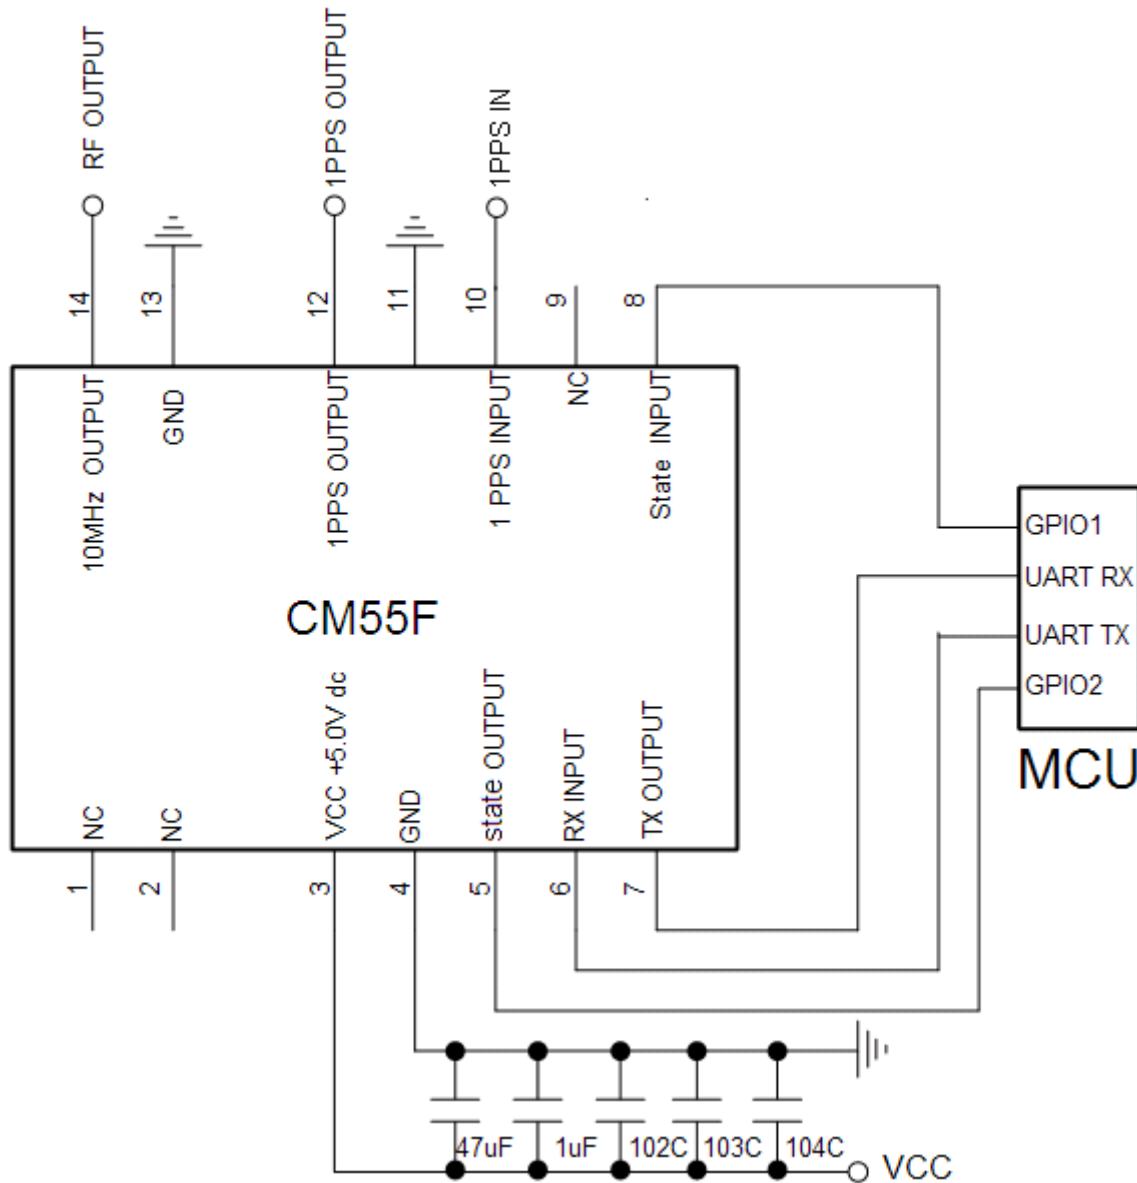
RF OUTPUT
1PPS OUTPUT
1PPS IN

14
13
12
11
10
9
8

10MHz OUTPUT
GND
1PPS OUTPUT
1 PPS INPUT
NC
State INPUT

CM55F

GPIO1
UART RX
UART TX
GPIO2

MCU

NC
NC
VCC +5.0V dc
GND
state OUTPUT
RX INPUT
TX OUTPUT

1
2
3
4
5
6
7

47uF
1uF
102C
103C
104C
VCC